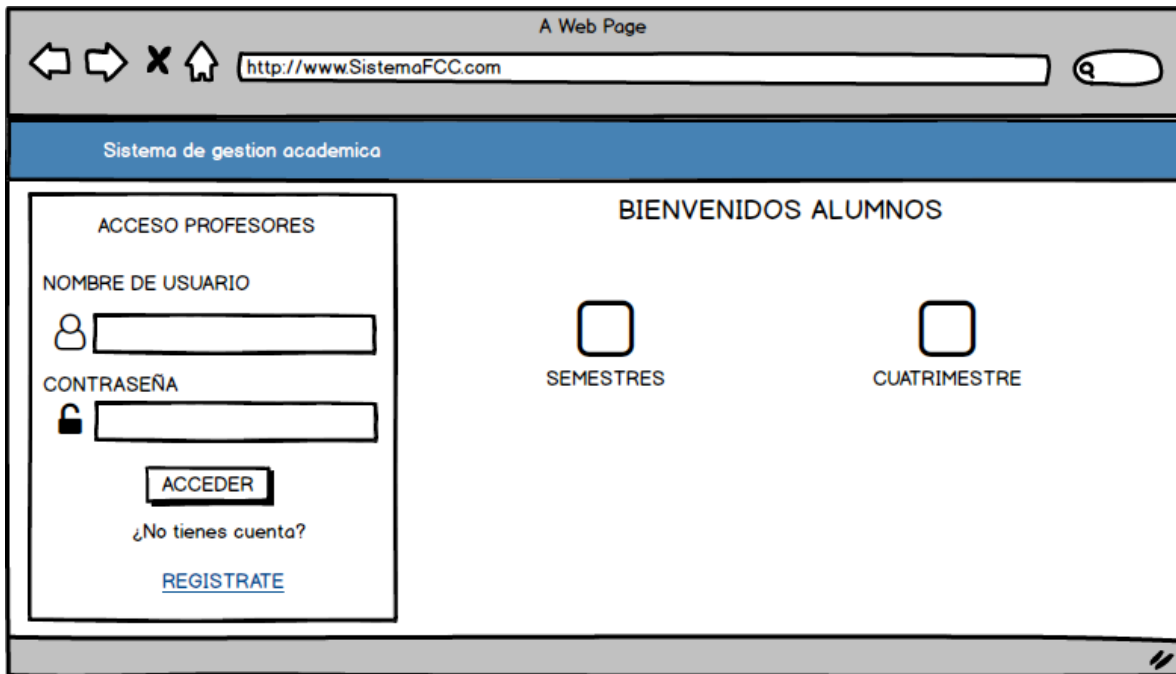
A Web Page

http://www.SistemaFCC.com

Sistema de gestion academica

ACCESO PROFESORES

NOMBRE DE USUARIO

CONTRASEÑA

ACCEDER

¿No tienes cuenta?

REGISTRATE

BIENVENIDOS ALUMNOS

SEMESTRES

CUATRIMESTRE